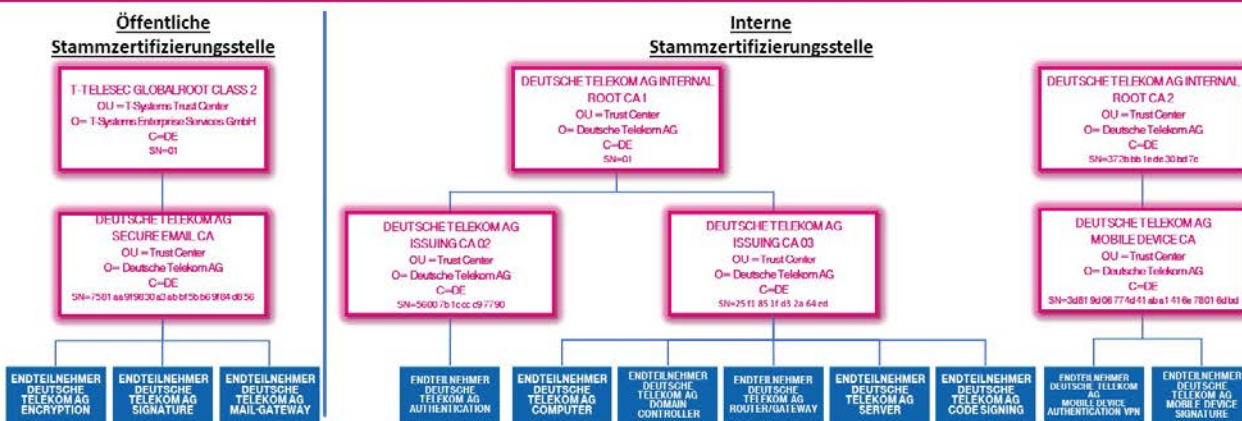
Öffentliche Stammzertifizierungsstelle

T-TELESEC GLOBALROOT CLASS 2
OU = T-Systems Trust Center
O= T-Systems Enterprise Services GmbH
C=DE
SN=01

DEUTSCHE TELEKOM AG SECURE EMAIL CA
OU = Trust Center
O= Deutsche Telekom AG
C=DE
SN=7581 aa9f9830a3 ab bf5b b69f84 d856

ENDTEILNEHMER DEUTSCHE TELEKOM AG ENCRYPTION

ENDTEILNEHMER DEUTSCHE TELEKOM AG SIGNATURE

ENDTEILNEHMER DEUTSCHE TELEKOM AG MAIL-GATEWAY

Interne Stammzertifizierungsstelle

DEUTSCHE TELEKOM AG INTERNAL ROOT CA 1
OU = Trust Center
O= Deutsche Telekom AG
C=DE
SN=01

DEUTSCHE TELEKOM AG ISSUING CA 02
OU = Trust Center
O= Deutsche Telekom AG
C=DE
SN=56007b1ccc c97790

DEUTSCHE TELEKOM AG ISSUING CA 03
OU = Trust Center
O= Deutsche Telekom AG
C=DE
SN=25f1 85 1f d3 2a 64 ed

ENDTEILNEHMER DEUTSCHE TELEKOM AG AUTHENTICATION

ENDTEILNEHMER DEUTSCHE TELEKOM AG COMPUTER

ENDTEILNEHMER DEUTSCHE TELEKOM AG DOMAIN CONTROLLER

ENDTEILNEHMER DEUTSCHE TELEKOM AG ROUTER/GATEWAY

ENDTEILNEHMER DEUTSCHE TELEKOM AG SERVER

ENDTEILNEHMER DEUTSCHE TELEKOM AG CODE SIGNING

DEUTSCHE TELEKOM AG INTERNAL ROOT CA 2
OU = Trust Center
O= Deutsche Telekom AG
C=DE
SN=372bbb1ede30bd7c

DEUTSCHE TELEKOM AG MOBILE DEVICE CA
OU = Trust Center
O= Deutsche Telekom AG
C=DE
SN=3d819d06774d41aba1416e7801 6dbd

ENDTEILNEHMER DEUTSCHE TELEKOM AG MOBILE DEVICE AUTHENTICATION VPN

ENDTEILNEHMER DEUTSCHE TELEKOM AG MOBILE DEVICE SIGNATURE